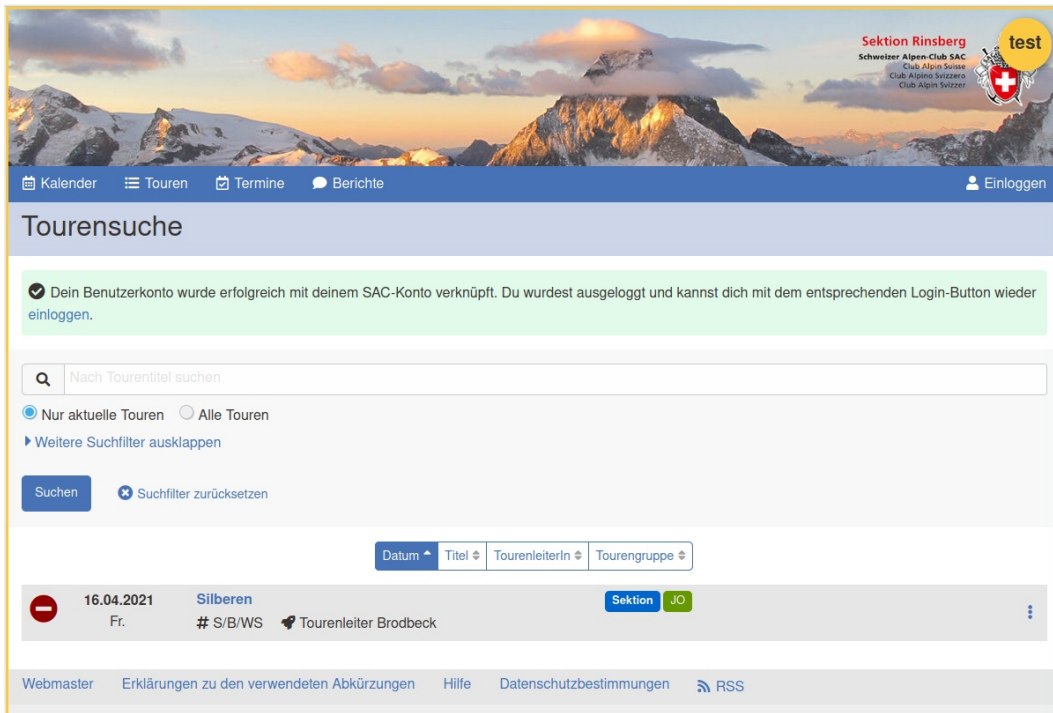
Sektion Rinsberg
Schweizer Alpen-Club SAC
Club Alpin Suisse
Club Alpino Svizzero
Club Alpin Svizzer

test

Kalender Touren Termine Berichte Einloggen

Tourensuche

Dein Benutzerkonto wurde erfolgreich mit deinem SAC-Konto verknüpft. Du wurdest ausgeloggt und kannst dich mit dem entsprechenden Login-Button wieder einloggen.

Nach Tourentitel suchen

Nur aktuelle Touren Alle Touren

Weitere Suchfilter ausklappen

Suchen Suchfilter zurücksetzen

Datum Titel TourenleiterIn Tourengruppe

16.04.2021 Fr. Silberen # S/B/WS Tourenleiter Brodbeck Sektion JO

Webmaster Erklärungen zu den verwendeten Abkürzungen Hilfe Datenschutzbestimmungen RSS